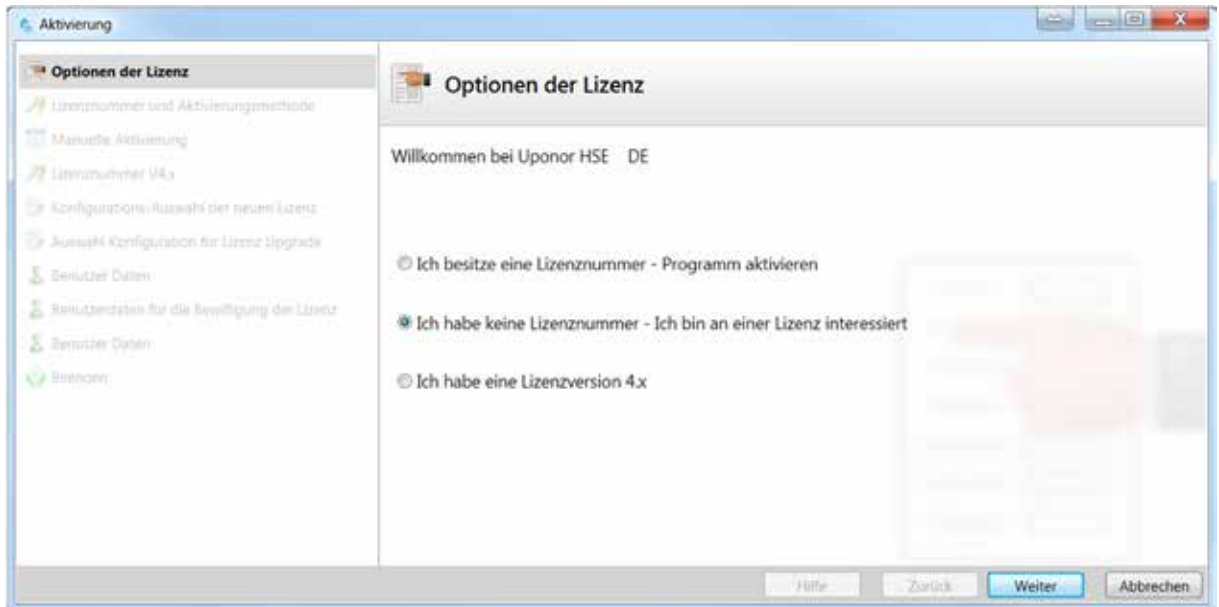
Aktivierung

Optionen der Lizenz
Lizenznummer und Aktivierungsmethode
Manuelle Aktivierung
Lizenznummer V4.x
Konfigurations/Auswahl der neuen Lizenz
Auswahl Konfiguration für Lizenz Upgrade
Benutzer Daten
Benutzerdaten für die Bewilligung der Lizenz
Benutzer Daten
Beenden

Optionen der Lizenz

Willkommen bei Uponor HSE DE

Ich besitze eine Lizenznummer - Programm aktivieren

Ich habe keine Lizenznummer - Ich bin an einer Lizenz interessiert

Ich habe eine Lizenzversion 4.x

Hilfe Zurück Weiter Abbrechen